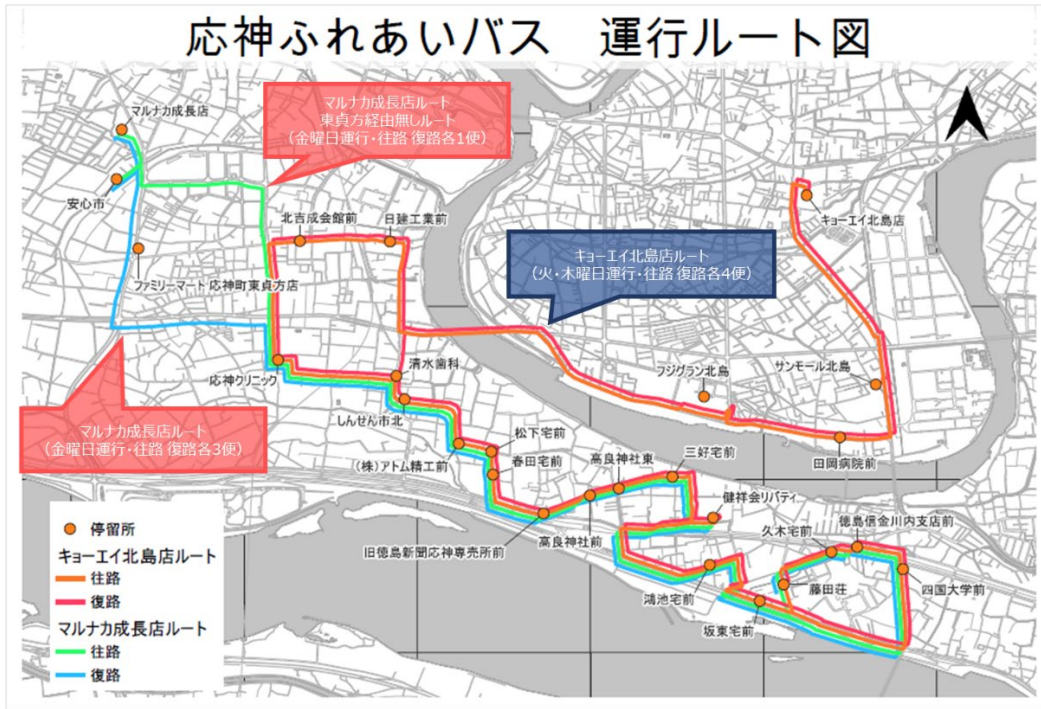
応神ふれあいバス　運行ルート図

マルナカ成長店ルート
東貞方経由無しルート
（金曜日運行・往路 復路各1便）

キョーエイ北島店ルート
（火・木曜日運行・往路 復路各4便）

マルナカ成長店ルート
（金曜日運行・往路 復路各3便）

マルナカ成長店
安心市
ファミリーマート 応神町東貞方店
北吉成会館前
日建工業前
応神クリニック
清水歯科
しんせん市北
（株）アトム精工前
松下宅前
春田宅前
高良神社東
三好宅前
健祥会リバティ
高良神社前
旧徳島新聞応神専売所前
鴻池宅前
坂東宅前
藤田荘
久木宅前
徳島信金川内支店前
四国大学前
キョーエイ北島店
フジグラン北島
サンモール北島
田岡病院前

停留所
キョーエイ北島店ルート
往路
復路
マルナカ成長店ルート
往路
復路